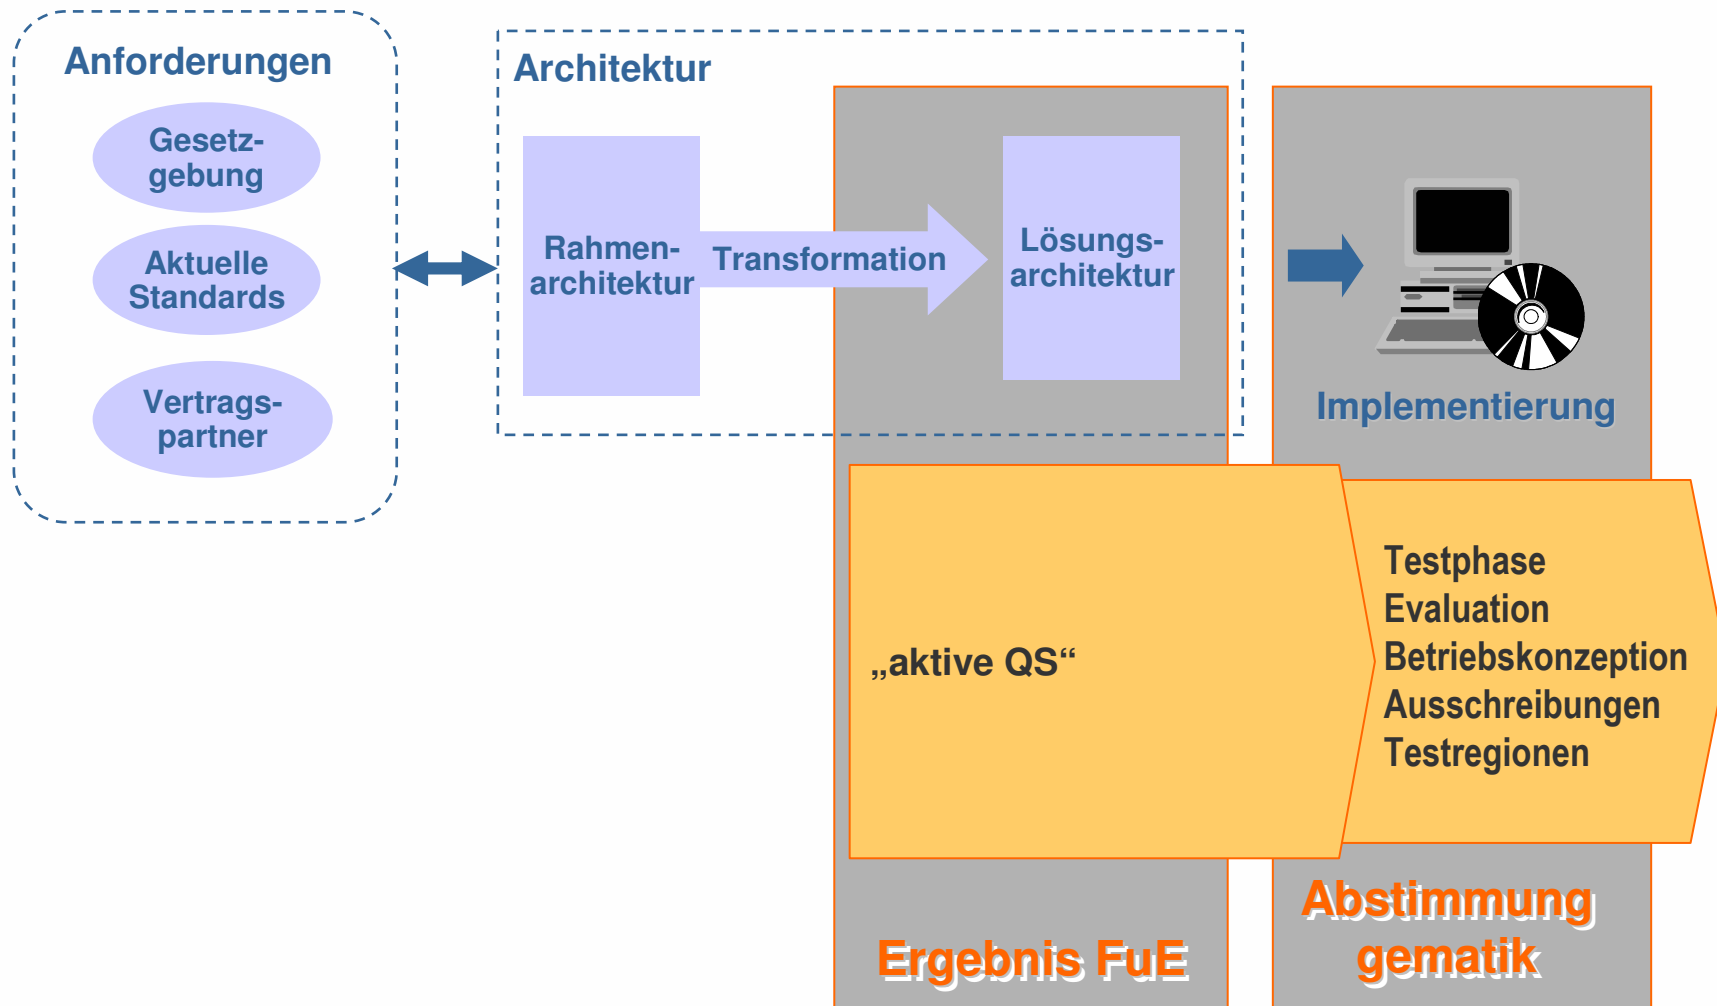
Anforderungen

Gesetzgebung

Aktuelle Standards

Vertragspartner

Architektur

Rahmenarchitektur

Transformation

Lösungsarchitektur

Implementierung

„aktive QS“

Testphase
Evaluation
Betriebskonzeption
Ausschreibungen
Testregionen

Ergebnis FuE

Abstimmung gematik